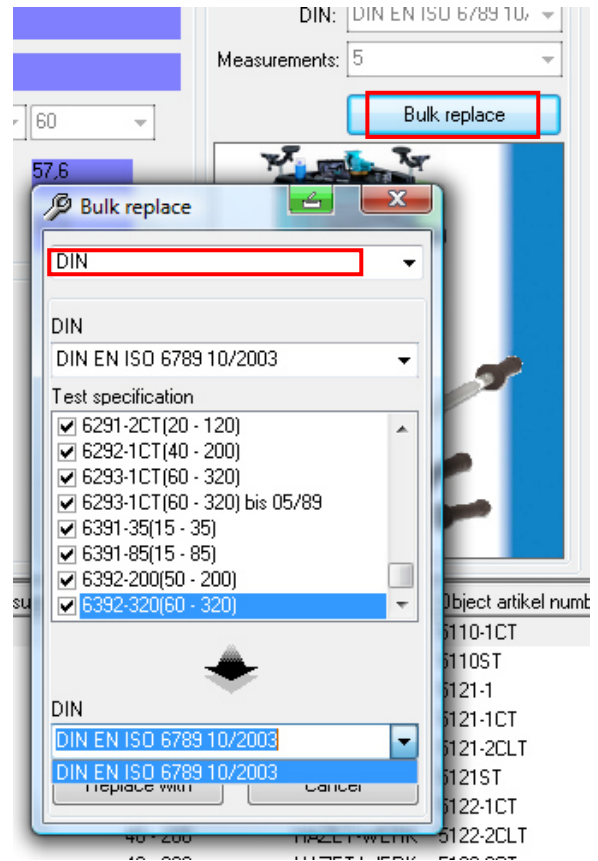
DIN: DIN EN ISO 6789 10/

Measurements: 5

60

Bulk replace

57,6

Bulk replace

DIN

DIN

DIN EN ISO 6789 10/2003

Test specification

6291-2CT(20 - 120)
6292-1CT(40 - 200)
6293-1CT(60 - 320)
6293-1CT(60 - 320) bis 05/89
6391-35(15 - 35)
6391-85(15 - 85)
6392-200(50 - 200)
6392-320(60 - 320)

DIN

DIN EN ISO 6789 10/2003

DIN EN ISO 6789 10/2003

Replace with

Cancel

Object artikel numb

5110-1CT
5110ST
5121-1
5121-1CT
5121-2CLT
5121ST
5122-1CT
40 - 200 HAZET-WERK 5122-2CLT